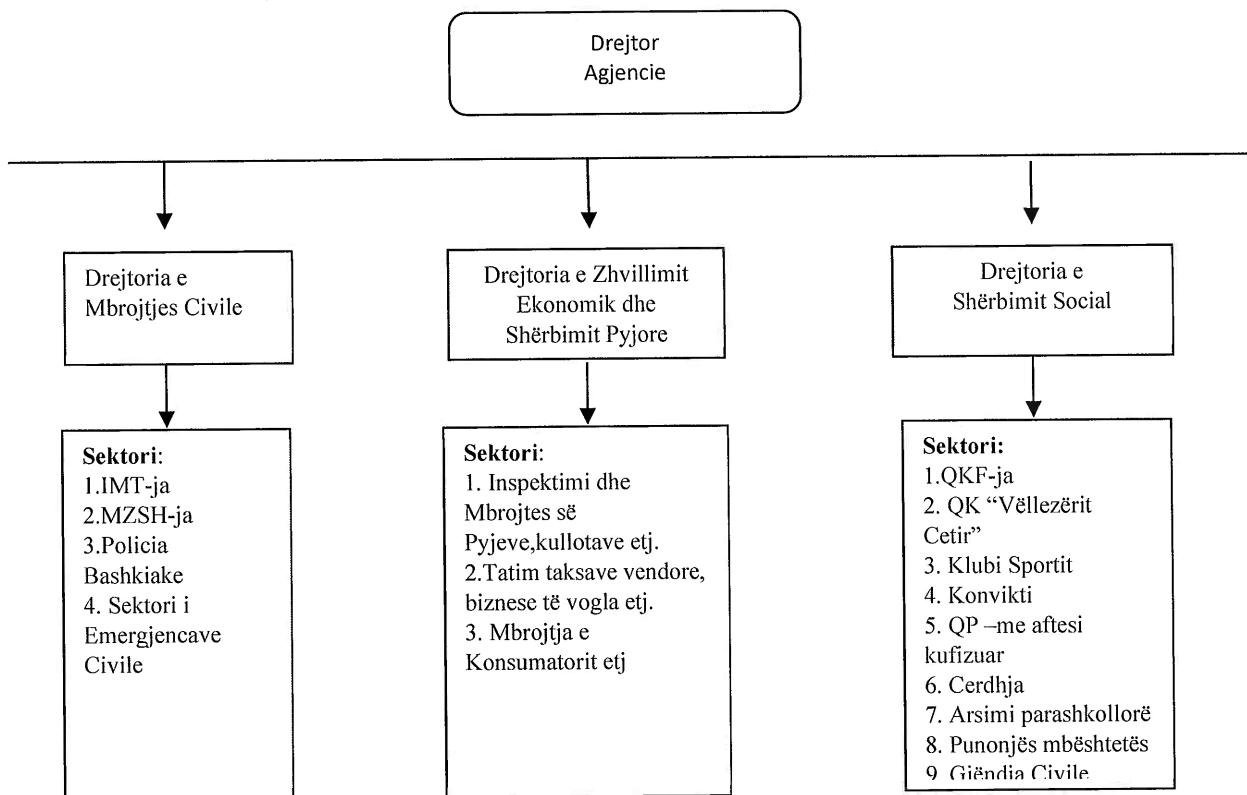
Drejtor
Agjencie

Drejtoria e
Mbrojtjes Civile

Sektori:
1.IMT-ja
2.MZSH-ja
3.Policia Bashkiake
4. Sektori i Emergjencave Civile

Drejtoria e Zhvillimit Ekonomik dhe Shërbimit Pyjore

Sektori:
1. Inspektimi dhe Mbrojtes së Pyjeve,kullotave etj.
2.Tatim taksave vendore, biznese të vogla etj.
3. Mbrojtja e Konsumatorit etj

Drejtoria e
Shërbimit Social

Sektori:
1.QKF-ja
2. QK "Vëllezërit Cetir"
3. Klubi Sportit
4. Konvikti
5. QP –me aftesi kufizuar
6. Cerdhja
7. Arsimi parashkollorë
8. Punonjës mbështetës
9. Gjëndja Civile